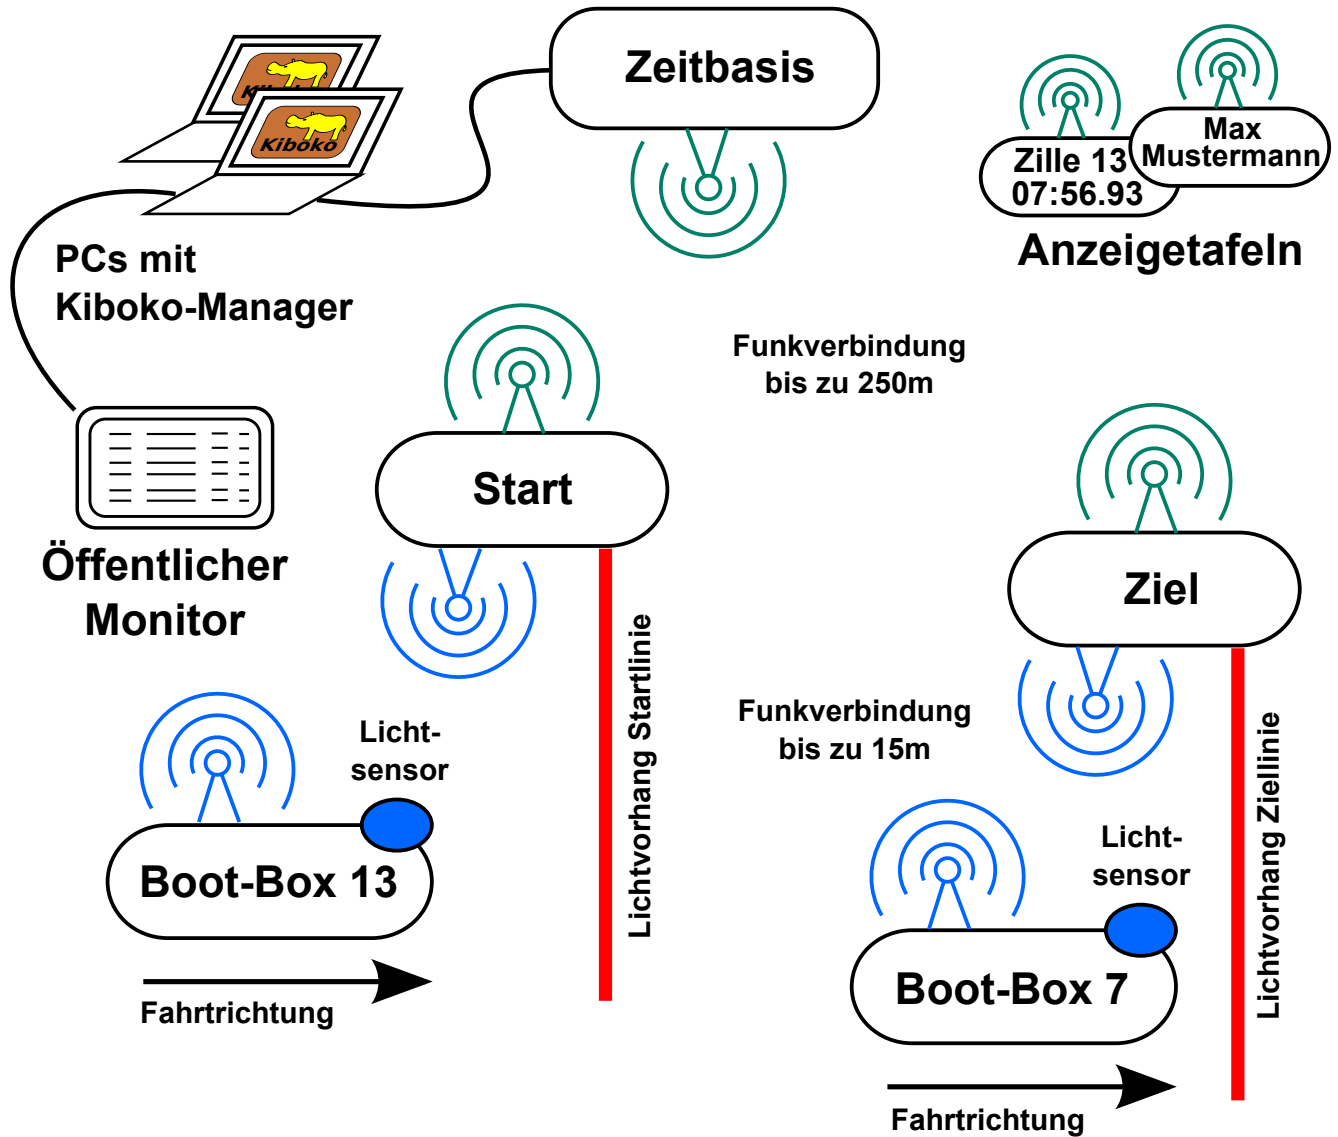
Kiboko

Kiboko

Zeitbasis

Zille 13
07:56.93

Max
Mustermann

Anzeigetafeln

PCs mit
Kiboko-Manager

Funkverbindung
bis zu 250m

Start

Ziel

Öffentlicher
Monitor

Lichtvorhang Startlinie

Licht-
sensor

Boot-Box 13

Fahrtrichtung

Funkverbindung
bis zu 15m

Licht-
sensor

Boot-Box 7

Lichtvorhang Ziellinie

Fahrtrichtung